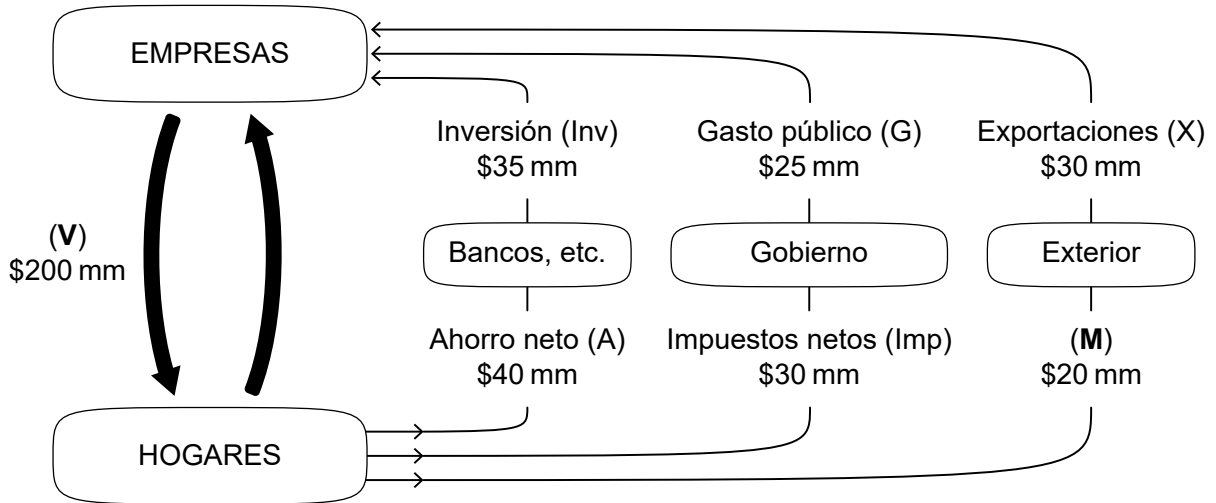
EMPRESAS

(**V**)
\$200 mm

Inversión (Inv)
\$35 mm

Bancos, etc.

Ahorro neto (A)
\$40 mm

Gasto público (G)
\$25 mm

Gobierno

Impuestos netos (Imp)
\$30 mm

Exportaciones (X)
\$30 mm

Exterior

(**M**)
\$20 mm

HOGARES